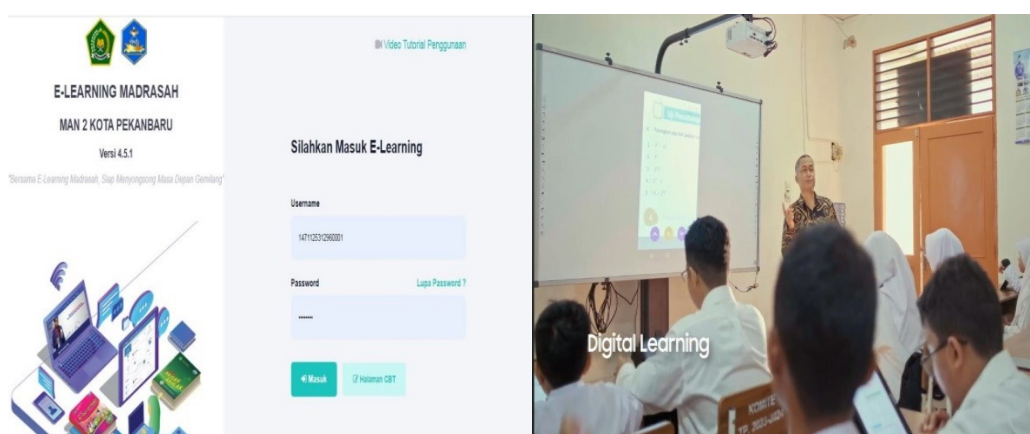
E-LEARNING MADRASAH

MAN 2 KOTA PEKANBARU

Versi 4.5.1

"Bersama E-Learning Madrasah, Siap Menyongsong Masa Depan Gemilang"

Video Tutorial Penggunaan

Silahkan Masuk E-Learning

Username

1471125312960001

Password

Lupa Password ?

••••••

Masuk

Halaman CBT

Digital Learning

KOMITE
TP. 2023-20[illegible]